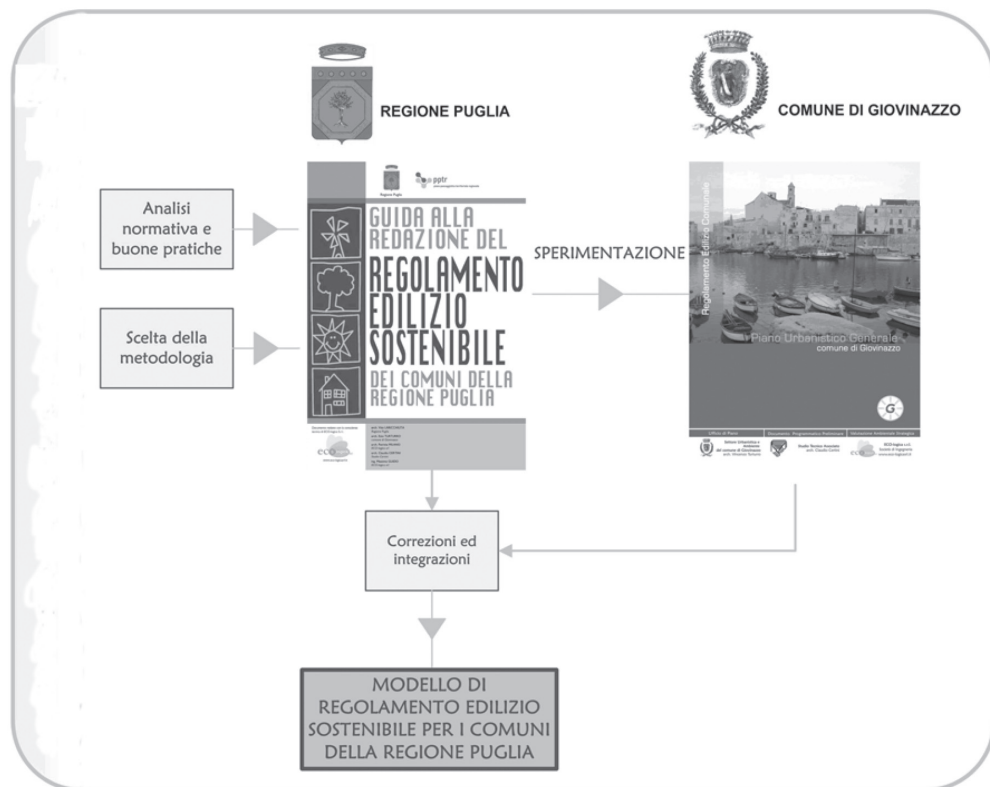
REGIONE PUGLIA

COMUNE DI GIOVINAZZO

Analisi normativa e buone pratiche

Scelta della metodologia

Regione Puglia

pptr

GUIDA ALLA REDAZIONE DEL REGOLAMENTO EDILIZIO SOSTENIBILE DEI COMUNI DELLA REGIONE PUGLIA

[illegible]

SPERIMENTAZIONE

Regolamento Edilizio Comunale

Piano Urbanistico Generale
comune di Giovinazzo

G

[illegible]

Correzioni ed integrazioni

MODELLO DI REGOLAMENTO EDILIZIO SOSTENIBILE PER I COMUNI DELLA REGIONE PUGLIA